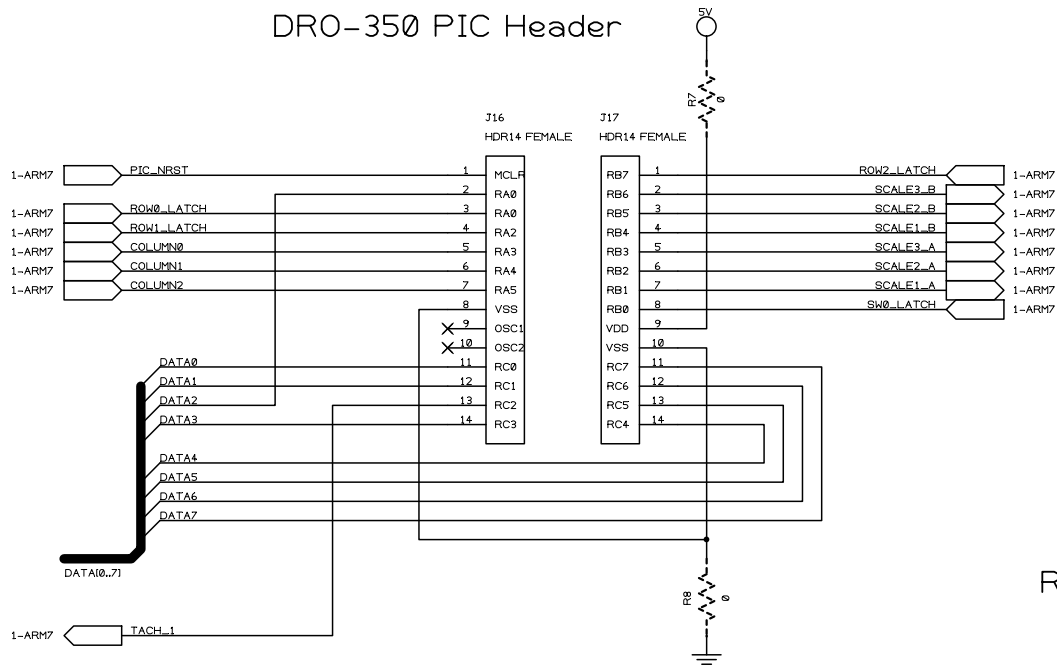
DRO-350 PIC Header

5V

R7
0

J16
HDR14 FEMALE

J17
HDR14 FEMALE

1-ARM7 PIC_NRST 1 MCLR
2 RA0
1-ARM7 ROW0_LATCH 3 RA0
1-ARM7 ROW1_LATCH 4 RA2
1-ARM7 COLUMN0 5 RA3
1-ARM7 COLUMN1 6 RA4
1-ARM7 COLUMN2 7 RA5
8 VSS
9 OSC1
10 OSC2
DATA0 11 RC0
DATA1 12 RC1
DATA2 13 RC2
DATA3 14 RC3

RB7 1 ROW2_LATCH 1-ARM7
RB6 2 SCALE3_B 1-ARM7
RB5 3 SCALE2_B 1-ARM7
RB4 4 SCALE1_B 1-ARM7
RB3 5 SCALE3_A 1-ARM7
RB2 6 SCALE2_A 1-ARM7
RB1 7 SCALE1_A 1-ARM7
RB0 8 SW0_LATCH 1-ARM7
VDD 9
VSS 10
RC7 11
RC6 12
RC5 13
RC4 14

DATA4
DATA5
DATA6
DATA7

DATA[0..7]

R8
0

1-ARM7 TACH_1

R